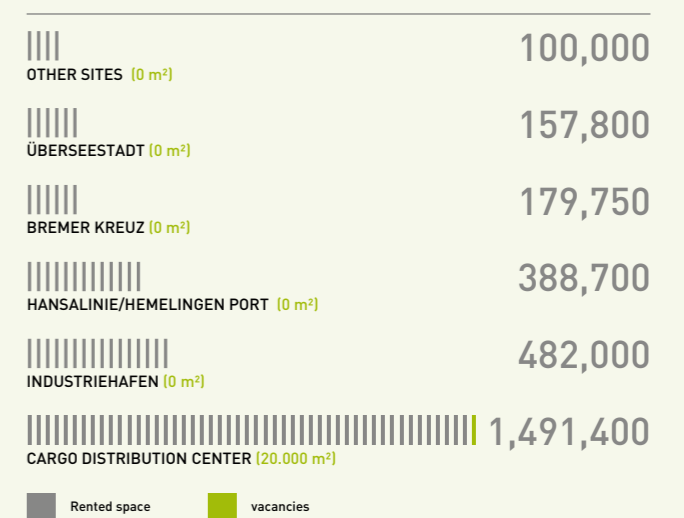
OTHER SITES (0 m²) 100,000

ÜBERSEESTADT (0 m²) 157,800

BREMER KREUZ (0 m²) 179,750

HANSALINIE/HEMELINGEN PORT (0 m²) 388,700

INDUSTRIEHAFEN (0 m²) 482,000

CARGO DISTRIBUTION CENTER (20.000 m²) 1,491,400

Rented space

vacancies